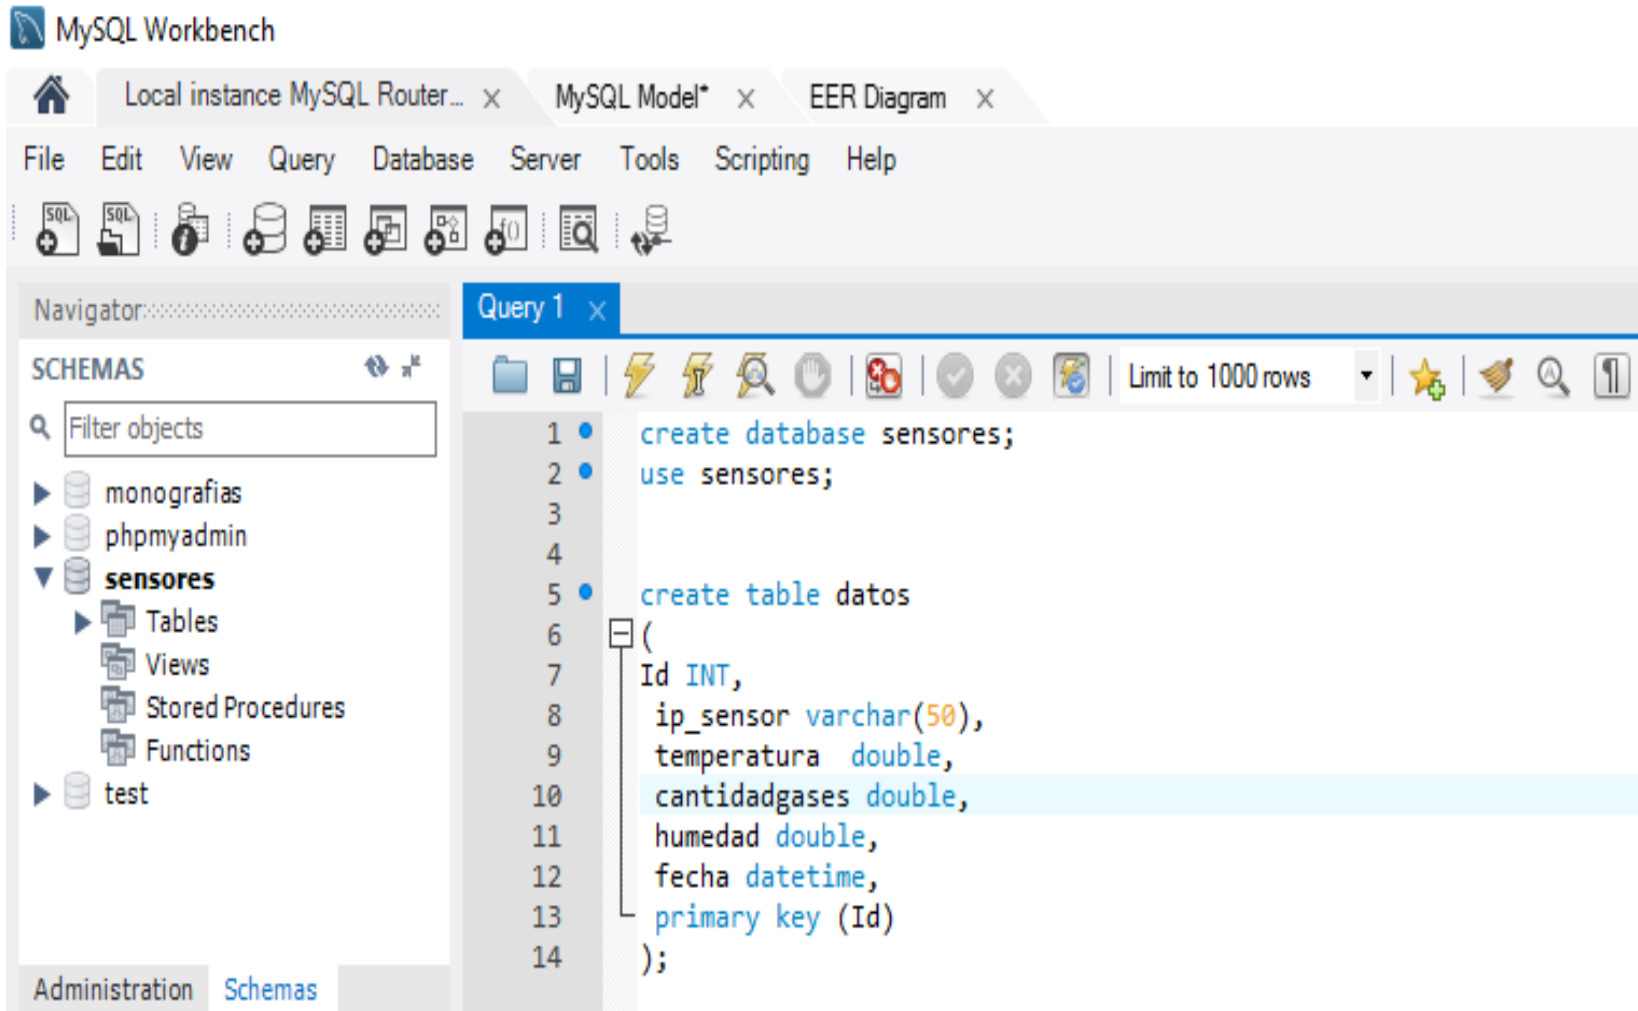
MySQL Workbench

Local instance MySQL Router... × MySQL Model* × EER Diagram ×

File Edit View Query Database Server Tools Scripting Help

SQL SQL

Navigator

SCHEMAS

Filter objects

monografias
phpmyadmin
sensores
Tables
Views
Stored Procedures
Functions
test

Administration Schemas

Query 1 ×

Limit to 1000 rows

1 create database sensores;
2 use sensores;
3
4
5 create table datos
6 (
7 Id INT,
8 ip_sensor varchar(50),
9 temperatura double,
10 cantidadgases double,
11 humedad double,
12 fecha datetime,
13 primary key (Id)
14 );